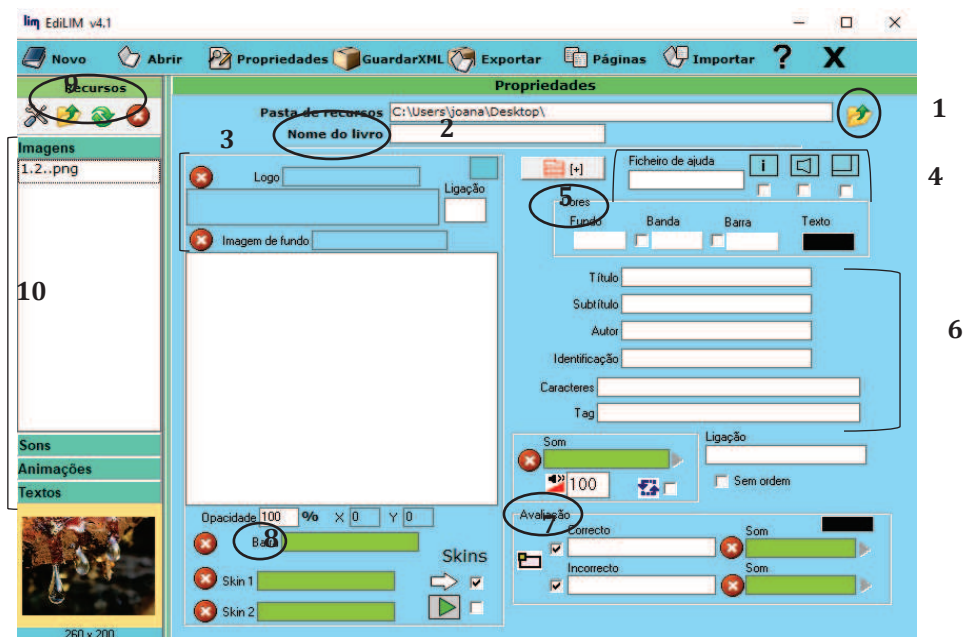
lim EdiLIM v4.1

Novo Abrir Propriedades GuardarXML Exportar Páginas Importar ? X

9
Recursos

Imagens
1.2..png

10

Sons
Animações
Textos

260 x 200

Propriedades

Pasta de recursos C:\Users\joana\Desktop\

1

Nome do livro 2

3

Logo
Ligação
Imagem de fundo

[+]

Ficheiro de ajuda
i

4

5
Cores
Fundo Banda Barra Texto

Título
Subtítulo
Autor
Identificação
Caracteres
Tag

6

Som
100

Ligação
Sem ordem

Avaliação
7
Correcto
Som
Incorrecto
Som

Opacidade 100 % X 0 Y 0
8
Barra
Skins
Skin 1
Skin 2